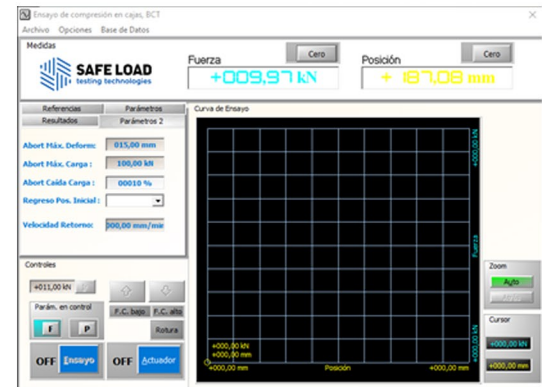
Ensayo de compresión en cajas, BCT
Archivo Opciones Base de Datos

Medidas
SAFE LOAD
testing technologies
Fuerza
Cero
+009,97 kN
Posición
Cero
+ 187,08 mm

Referencias
Parámetros
Resultados
Parámetros 2

Abort Máx. Deform: 015,00 mm
Abort Máx. Carga : 100,00 kN
Abort Caída Carga : 00010 %
Regreso Pos. Inicial :
Velocidad Retorno: 000,00 mm/min

Curva de Ensayo
+000,00 kN
+000,00 kN
Fuerza
+000,00 kN
+000,00 mm
+000,00 mm
Posición
+000,00 mm

Controles
+011,00 kN
Parám. en control
F
P
F.C. bajo
F.C. alto
Rotura
OFF Ensayo
OFF Actuador

Zoom
Auto
Cursor
+000,00 kN
+000,00 mm